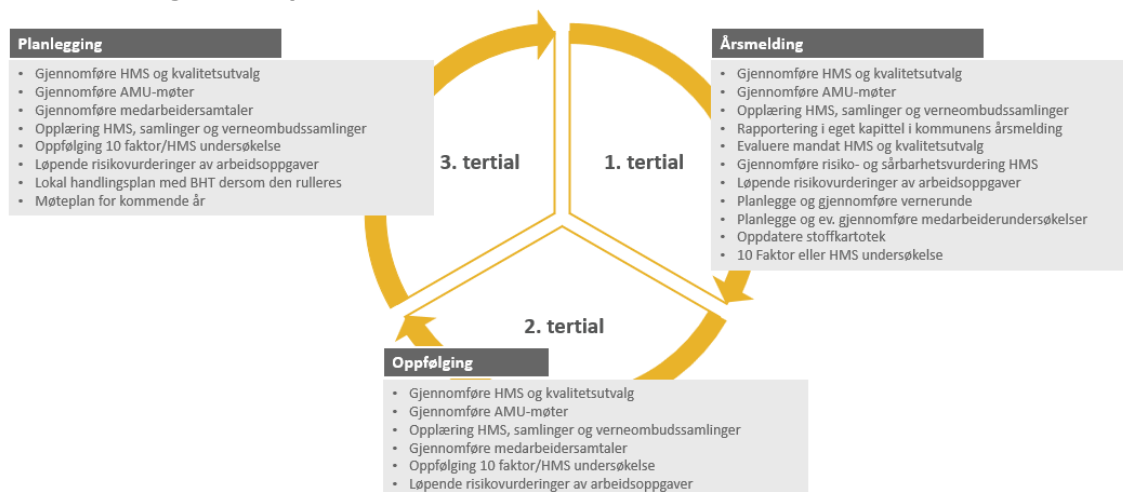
Planlegging

- Gjennomføre HMS og kvalitetsutvalg
- Gjennomføre AMU-møter
- Gjennomføre medarbeidersamtaler
- Opplæring HMS, samlinger og verneombudssamlinger
- Oppfølging 10 faktor/HMS undersøkelse
- Løpende risikovurderinger av arbeidsoppgaver
- Lokal handlingsplan med BHT dersom den rulleres
- Møteplan for kommende år

3. tertial

1. tertial

Årsmelding

- Gjennomføre HMS og kvalitetsutvalg
- Gjennomføre AMU-møter
- Opplæring HMS, samlinger og verneombudssamlinger
- Rapportering i eget kapittel i kommunens årsmelding
- Evaluere mandat HMS og kvalitetsutvalg
- Gjennomføre risiko- og sårbarhetsvurdering HMS
- Løpende risikovurderinger av arbeidsoppgaver
- Planlegge og gjennomføre vernerunde
- Planlegge og ev. gjennomføre medarbeiderundersøkelser
- Oppdatere stoffkartotek
- 10 Faktor eller HMS undersøkelse

2. tertial

Oppfølging

- Gjennomføre HMS og kvalitetsutvalg
- Gjennomføre AMU-møter
- Opplæring HMS, samlinger og verneombudssamlinger
- Gjennomføre medarbeidersamtaler
- Oppfølging 10 faktor/HMS undersøkelse
- Løpende risikovurderinger av arbeidsoppgaver